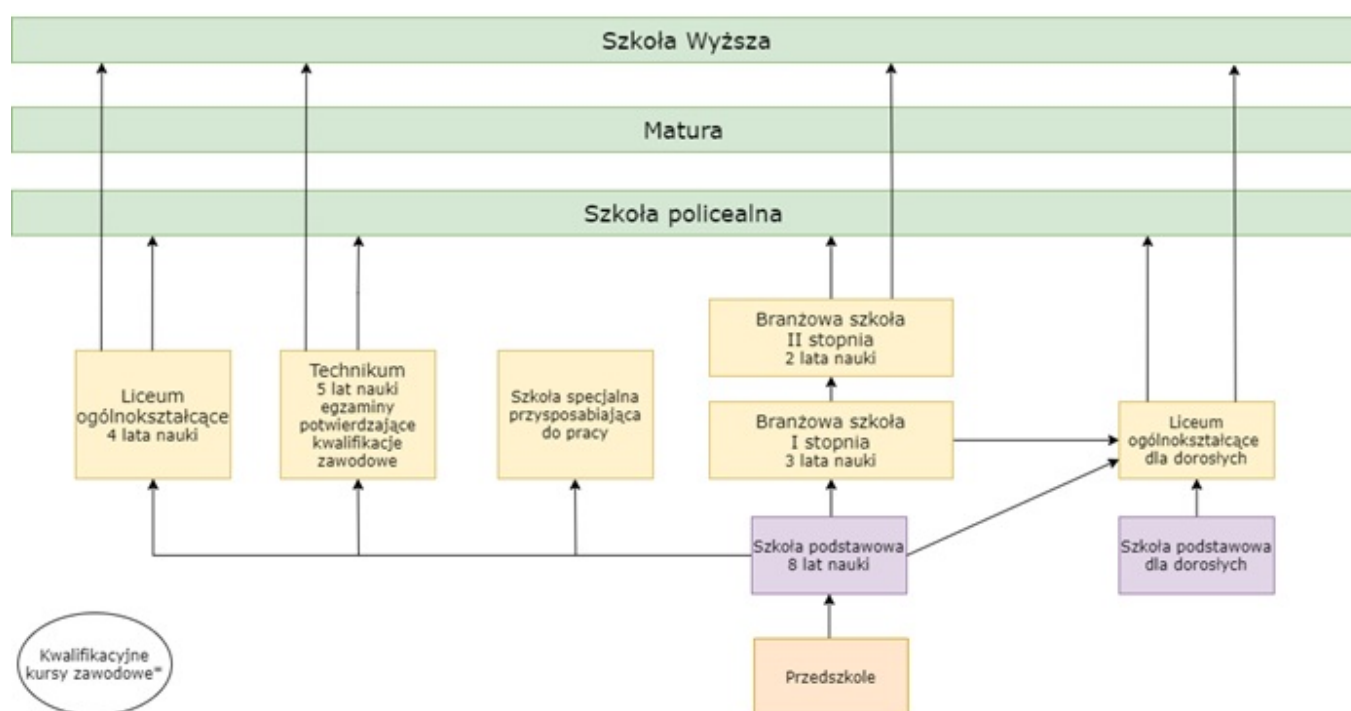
Szkoła Wyższa

Matura

Szkoła policealna

Liceum ogólnokształcące 4 lata nauki

Technikum 5 lat nauki egzaminy potwierdzające kwalifikacje zawodowe

Szkoła specjalna przysposabiająca do pracy

Branżowa szkoła II stopnia 2 lata nauki

Branżowa szkoła I stopnia 3 lata nauki

Liceum ogólnokształcące dla dorosłych

Szkoła podstawowa 8 lat nauki

Szkoła podstawowa dla dorosłych

Przedszkole

Kwalifikacyjne kursy zawodowe*